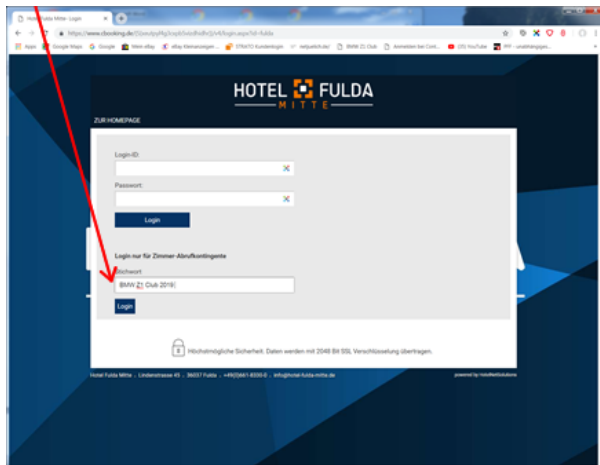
Hotel Fulda Mitte - Login

https://www.cbooking.de/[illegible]/login.aspx?id=fulda

Apps Google Maps Google Mein eBay eBay Kleinanzeigen STRATO Kundenlogin netpatch.de BMW Z1 Club Anmelden bei Cont... (20) YouTube PPF - unabhängige...

HOTEL FULDA
MITTE

ZUR HOMEPAGE

Login-ID:

Passwort:

Login

Login nur für Zimmer-Abrufkontingente

Stichwort:

BMW Z1 Club 2019

Login

Höchstmögliche Sicherheit. Daten werden mit 2048 Bit SSL Verschlüsselung übertragen.

Hotel Fulda Mitte | Lindenstrasse 45 | 36037 Fulda | +49(0)661-8330-0 | info@hotel-fulda-mitte.de

powered by HotelNetSolutions